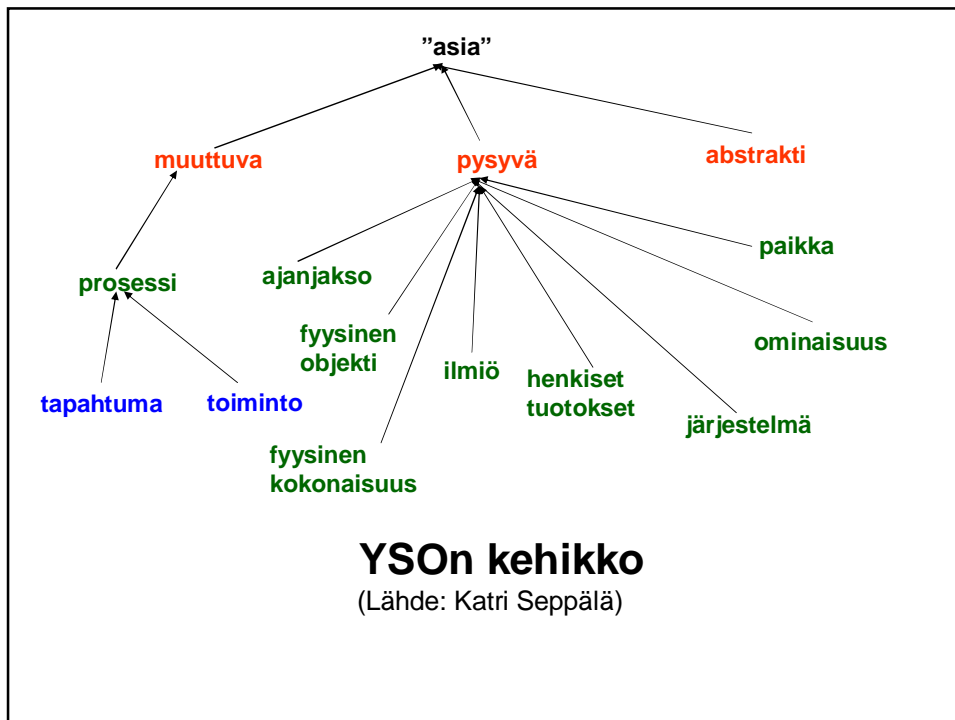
”asia”

muuttuva

pysyvä

abstrakti

prosessi

ajanjakso

paikka

fyysinen objekti

ilmiö

henkiset tuotokset

ominaisuus

järjestelmä

tapahtuma

toiminto

fyysinen kokonaisuus

YSOn kehikko
(Lähde: Katri Seppälä)